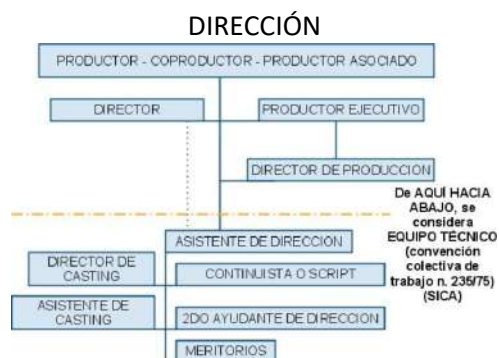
DIRECCIÓN

PRODUCTOR - COPRODUCTOR - PRODUCTOR ASOCIADO

DIRECTOR

PRODUCTOR EJECUTIVO

DIRECTOR DE PRODUCCION

De AQUÍ HACIA ABAJO, se considera EQUIPO TÉCNICO (convención colectiva de trabajo n. 235/75) (SICA)

ASISTENTE DE DIRECCIÓN

DIRECTOR DE CASTING

CONTINUISTA O SCRIPT

ASISTENTE DE CASTING

2DO AYUDANTE DE DIRECCION

MERITORIOS